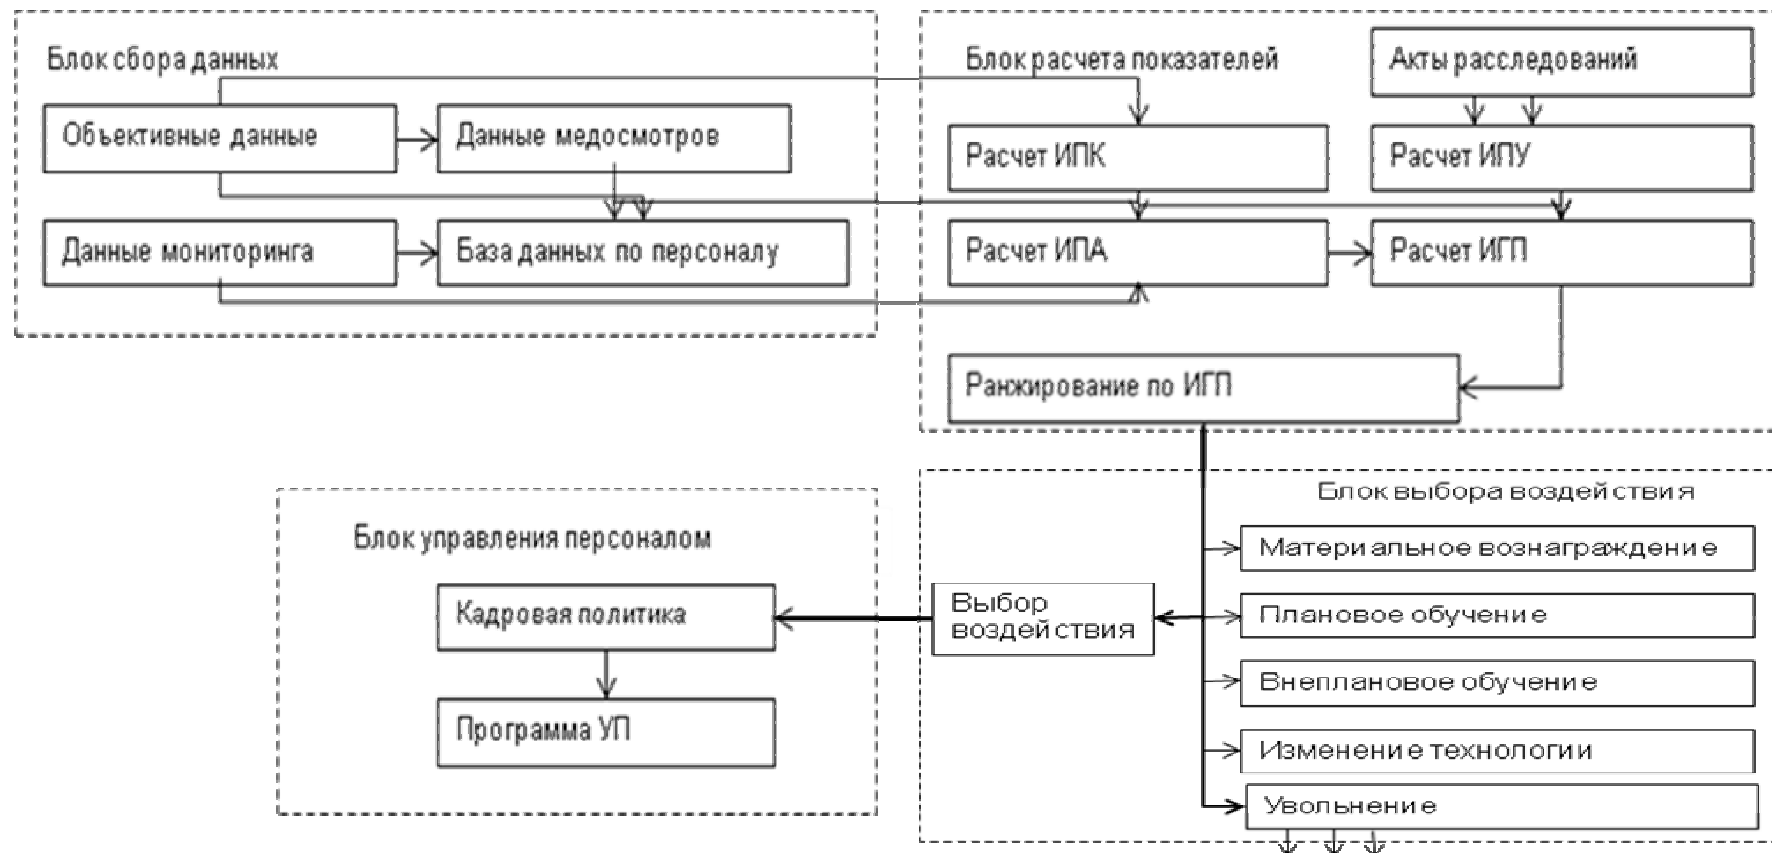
Блок сбора данных

Объективные данные

Данные медосмотров

Данные мониторинга

База данных по персоналу

Блок расчета показателей

Акты расследований

Расчет ИПК

Расчет ИПУ

Расчет ИПА

Расчет ИГП

Ранжирование по ИГП

Блок выбора воздействия

Материальное вознаграждение

Плановое обучение

Внеплановое обучение

Изменение технологии

Увольнение

Выбор воздействия

Блок управления персоналом

Кадровая политика

Программа УП